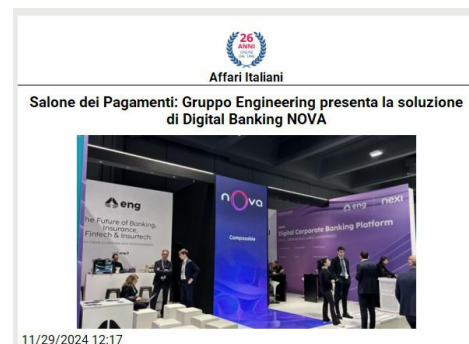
26 ANNI

Affari Italiani

Salone dei Pagamenti: Gruppo Engineering presenta la soluzione di Digital Banking NOVA

eng

The Future of Banking, Insurance, Fintech & Insurtech

nova

Composable

eng nexi

Digital Corporate Banking Platform

11/29/2024 12:17